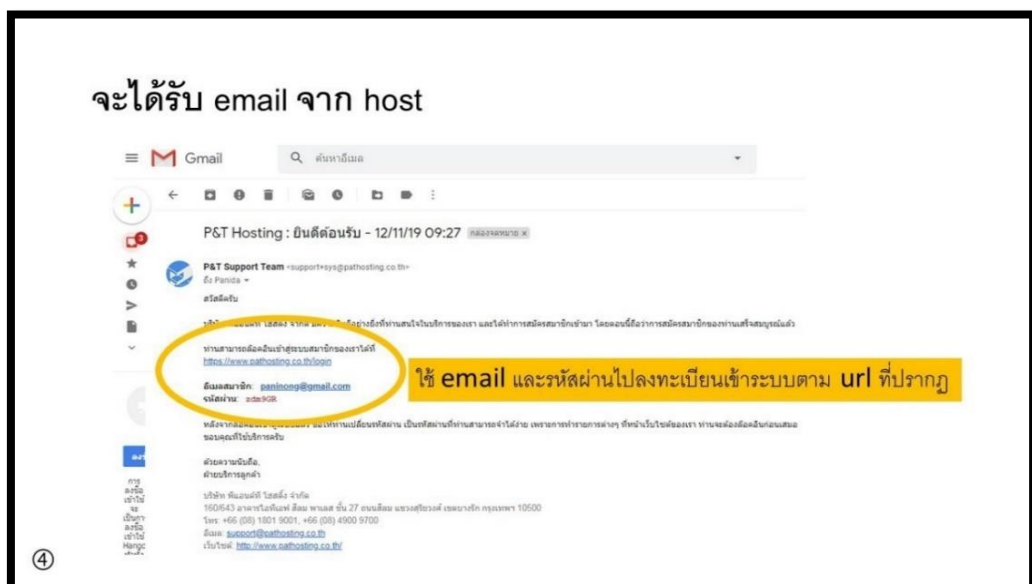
จะได้รับ email จาก host

Gmail

ค้นหาอีเมล

P&T Hosting : ยินดีต้อนรับ - 12/11/19 09:27 กล่องจดหมาย ×

P&T Support Team <support+sys@pathosting.co.th>
ถึง Panida

สวัสดีครับ

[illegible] ขอขอบคุณที่ท่านสนใจในบริการของเรา และได้ทำการสมัครสมาชิกเข้ามา โดยตอนนี้ถือว่าการสมัครสมาชิกของท่านเสร็จสมบูรณ์แล้ว

ท่านสามารถล็อคอินเข้าสู่ระบบสมาชิกของเราได้ที่
https://www.pathosting.co.th/login

อีเมลสมาชิก: paninong@gmail.com
รหัสผ่าน: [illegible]

ใช้ email และรหัสผ่านไปลงทะเบียนเข้าระบบตาม url ที่ปรากฏ

หลังจากล็อคอินเข้า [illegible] ให้ท่านเปลี่ยนรหัสผ่าน เป็นรหัสผ่านที่ท่านสามารถจำได้ง่าย เพราะการทำรายการต่างๆ ที่หน้าเว็บไซต์ของเรา ท่านจะต้องล็อคอินก่อนเสมอ
ขอบคุณที่ใช้บริการครับ

ด้วยความนับถือ,
ฝ่ายบริการลูกค้า

บริษัท พีแอนด์ที โฮสติ้ง จำกัด
160/643 อาคารไอทีเอฟ สีลม ทาวเวอร์ ชั้น 27 ถนนสีลม แขวงสุริยวงศ์ เขตบางรัก กรุงเทพฯ 10500
โทร: +66 (08) 1801 9001, +66 (08) 4900 9700
อีเมล: support@pathosting.co.th
เว็บไซต์: http://www.pathosting.co.th/

④